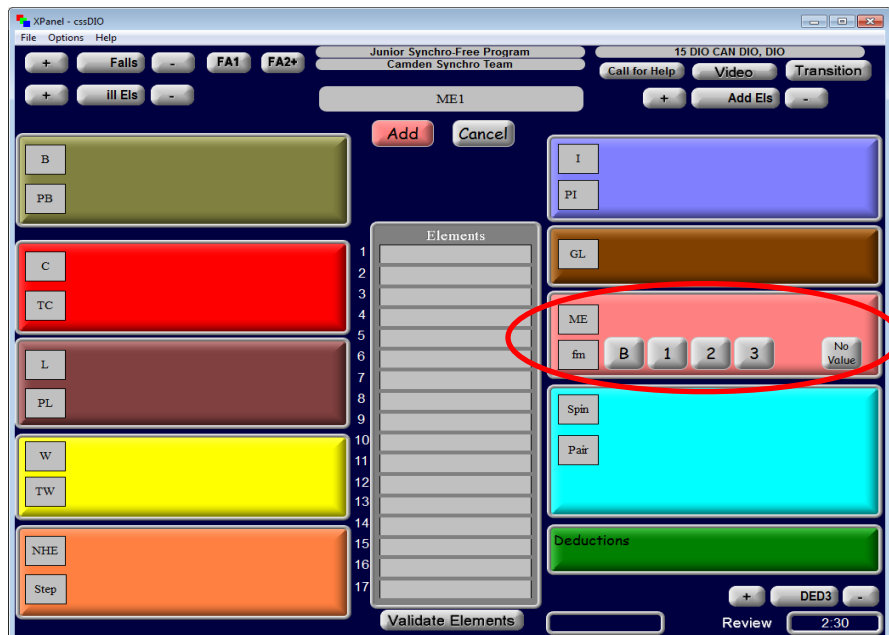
XPanel - cssDIO
File Options Help

+ Falls - FA1 FA2+
Junior Synchro-Free Program
Camden Synchro Team
15 DIO CAN DIO, DIO
Call for Help Video Transition
+ ill Els -
ME1
+ Add Els -
Add Cancel

B
PB
C
TC
L
PL
W
TW
NHE
Step

Elements
1
2
3
4
5
6
7
8
9
10
11
12
13
14
15
16
17
Validate Elements

I
PI
GL
ME
fm B 1 2 3 No Value
Spin
Pair
Deductions

+ DED3 -
Review 2:30